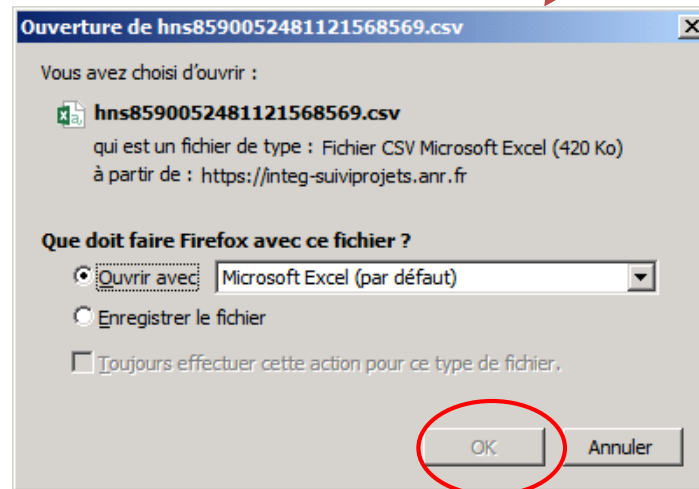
Ouverture de hns8590052481121568569.csv

Vous avez choisi d'ouvrir :

hns8590052481121568569.csv
qui est un fichier de type : Fichier CSV Microsoft Excel (420 Ko)
à partir de : https://integ-suiviprojets.anr.fr

Que doit faire Firefox avec ce fichier ?

Ouvrir avec Microsoft Excel (par défaut)

Enregistrer le fichier

Toujours effectuer cette action pour ce type de fichier.

OK Annuler